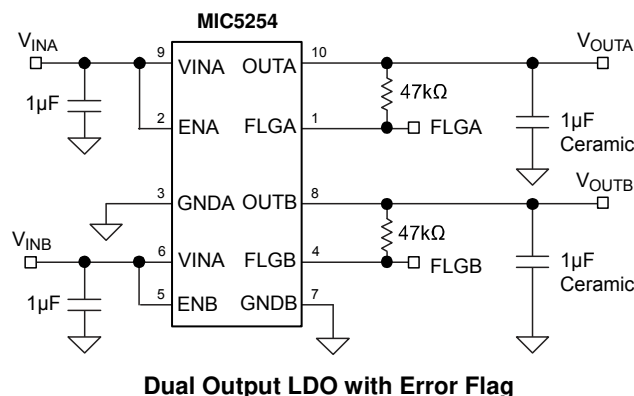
MIC5254

$V_{INA}$

9 VINA

OUTA 10

$V_{OUTA}$

1µF

2 ENA

FLGA 1

47kΩ

FLGA

1µF Ceramic

3 GNDA

OUTB 8

$V_{OUTB}$

47kΩ

$V_{INB}$

6 VINA

FLGB 4

FLGB

1µF

5 ENB

GNDB 7

1µF Ceramic

1µF

Dual Output LDO with Error Flag